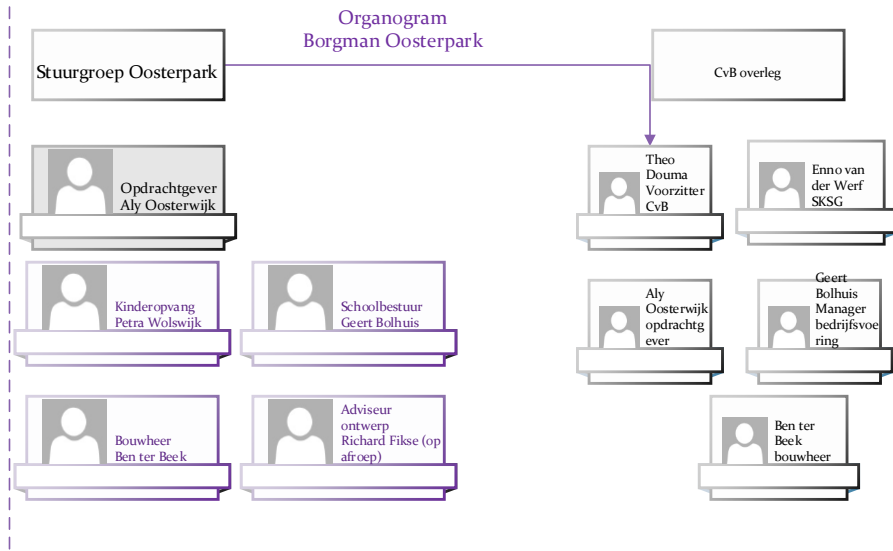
Organogram
Borgman Oosterpark

Stuurgroep Oosterpark

CvB overleg

Opdrachtgever
Aly Oosterwijk

Kinderopvang
Petra Wolswijk

Schoolbestuur
Geert Bolhuis

Bouwheer
Ben ter Beek

Adviseur ontwerp
Richard Fikse (op afroep)

Theo Douma Voorzitter CvB

Enno van der Werf SKSG

Aly Oosterwijk opdrachtgever

Geert Bolhuis Manager bedrijfsvoering

Ben ter Beek bouwheer